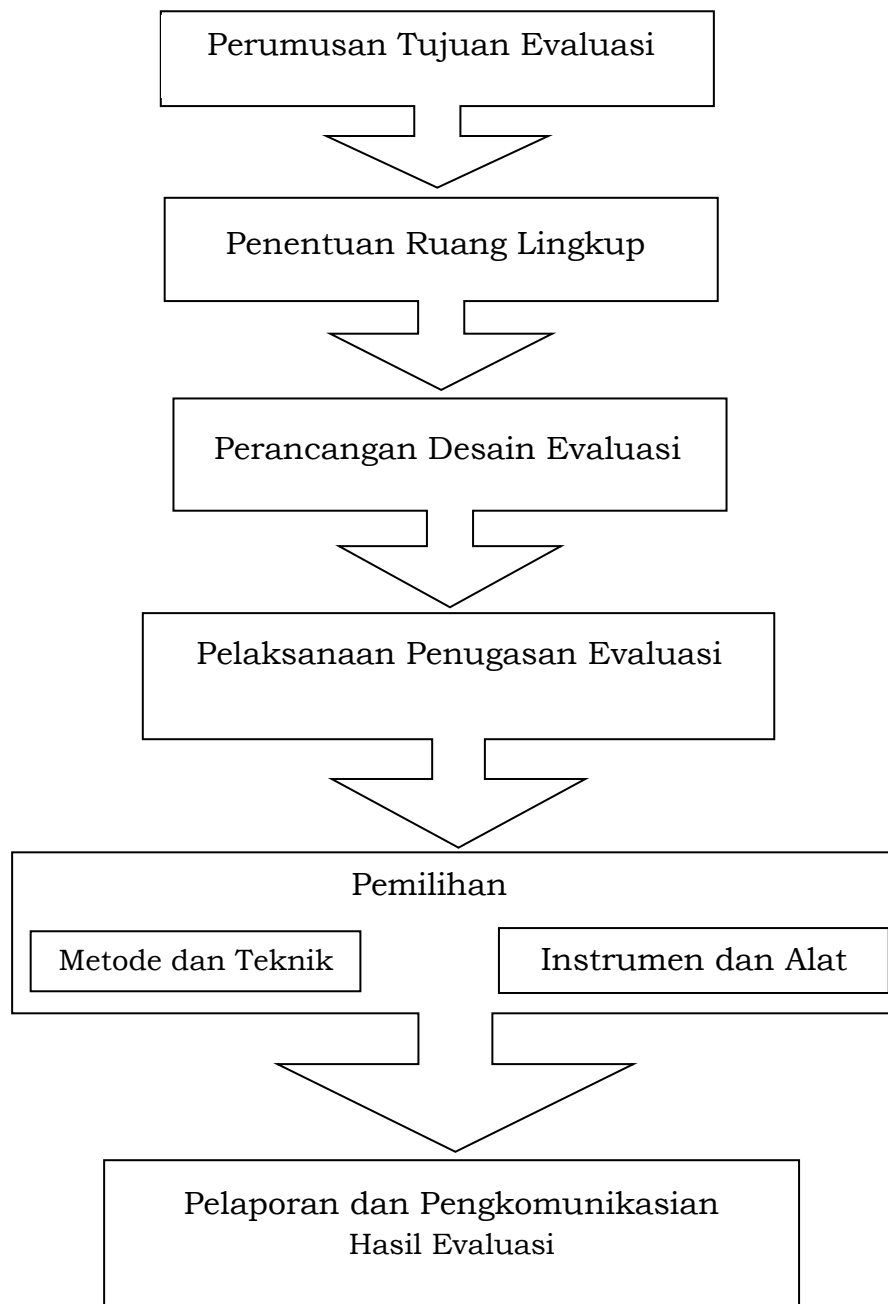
Perumusan Tujuan Evaluasi

Penentuan Ruang Lingkup

Perancangan Desain Evaluasi

Pelaksanaan Penugasan Evaluasi

Pemilihan

Metode dan Teknik

Instrumen dan Alat

Pelaporan dan Pengkomunikasian
Hasil Evaluasi